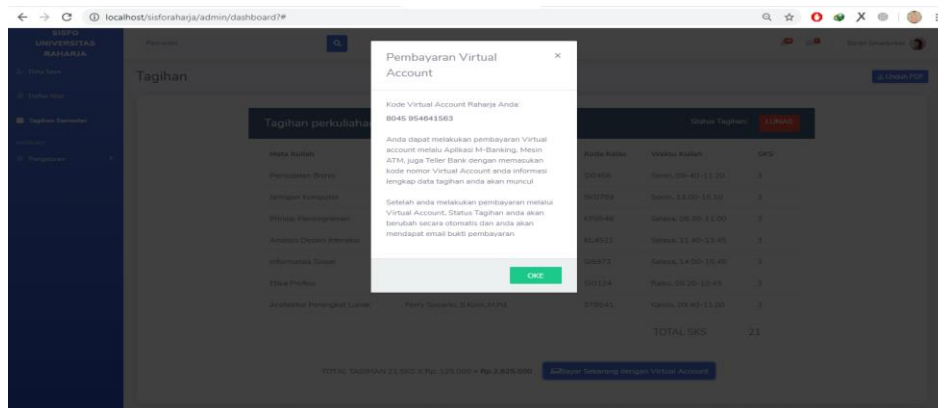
localhost/sisforaharja/admin/dashboard?#

SISFO UNIVERSITAS RAHARJA

Tagihan

Unduh PDF

Tagihan perkuliaha

Status Tagihan: LUNAS

Mata Kuliah

Kode Kelas

Waktu Kuliah

SKS

TOTAL SKS 21

TOTAL TAGIHAN 21 SKS X Rp. 125.000 = Rp.2.625.000

Bayar Sekarang dengan Virtual Account

Pembayaran Virtual Account

×

Kode Virtual Account Raharja Anda:

8045 954641563

Anda dapat melakukan pembayaran Virtual account melalu Aplikasi M-Banking, Mesin ATM, juga Teller Bank dengan memasukan kode nomor Virtual Account anda informasi lengkap data tagihan anda akan muncul

Setelah anda melakukan pembayaran melalui Virtual Account, Status Tagihan anda akan berubah secara otomatis dan anda akan mendapat email bukti pembayaran

OKE